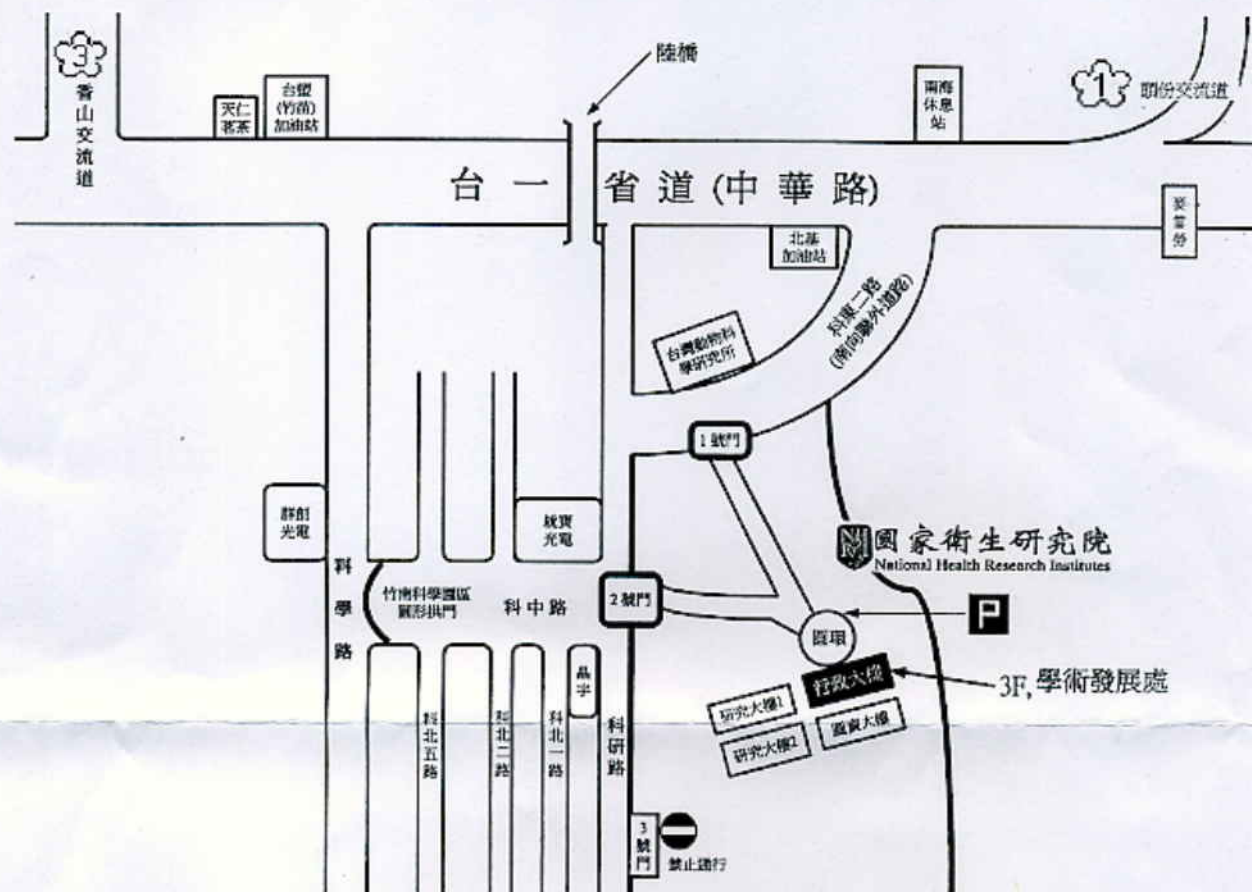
3
香山交流道

天仁茗茶

台塑(竹南)加油站

陸橋

南寮休息站

1
頭份交流道

台一省道(中華路)

派出所

北基加油站

台灣動物科學研究所

科東二路(科園聯外道路)

1號門

群創光電

統寶光電

國家衛生研究院
National Health Research Institutes

科學路

竹南科學園區圓形拱門

科中路

2號門

P

圓環

行政大樓

3F, 學術發展處

研究大樓1

研究大樓2

國賓大樓

晶宇

科北五路

科北二路

科北一路

科研路

3號門

禁止通行